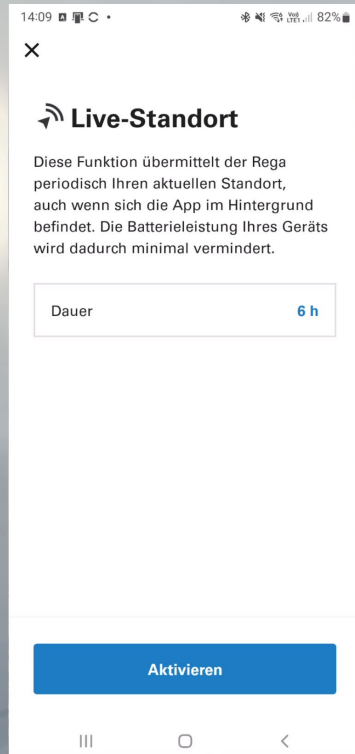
14:09 82%

×

Live-Standort

Diese Funktion übermittelt der Rega periodisch Ihren aktuellen Standort, auch wenn sich die App im Hintergrund befindet. Die Batterieleistung Ihres Geräts wird dadurch minimal vermindert.

Dauer 6 h

Aktivieren